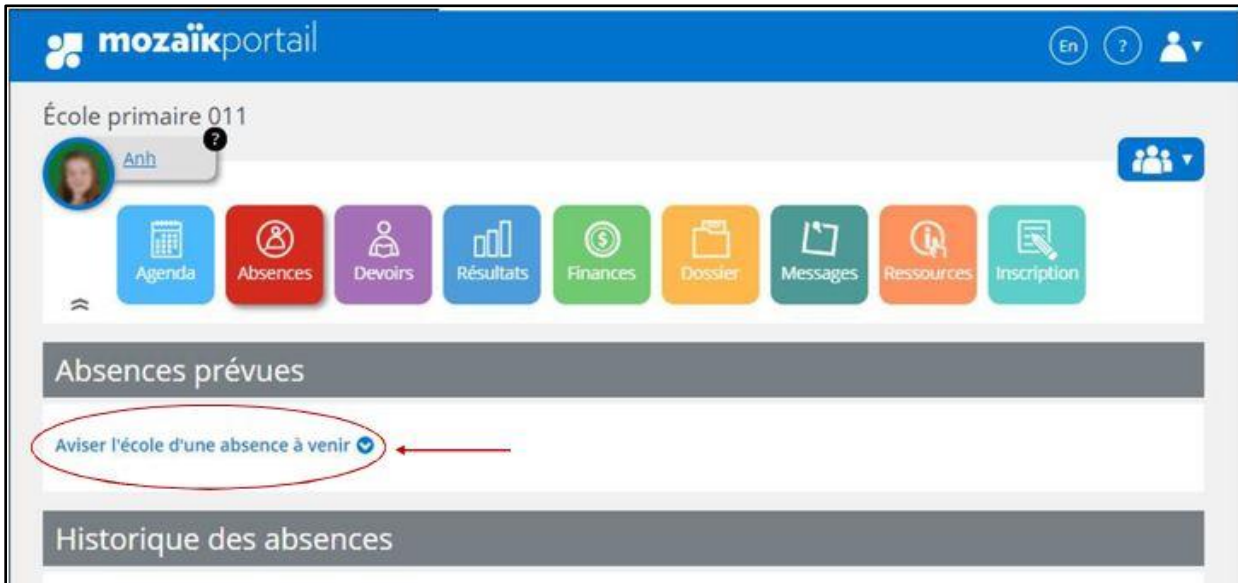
mozaïkportail

En ?

École primaire 011

Anh

?

Agenda Absences Devoirs Résultats Finances Dossier Messages Ressources Inscription

Absences prévues

Aviser l'école d'une absence à venir

Historique des absences